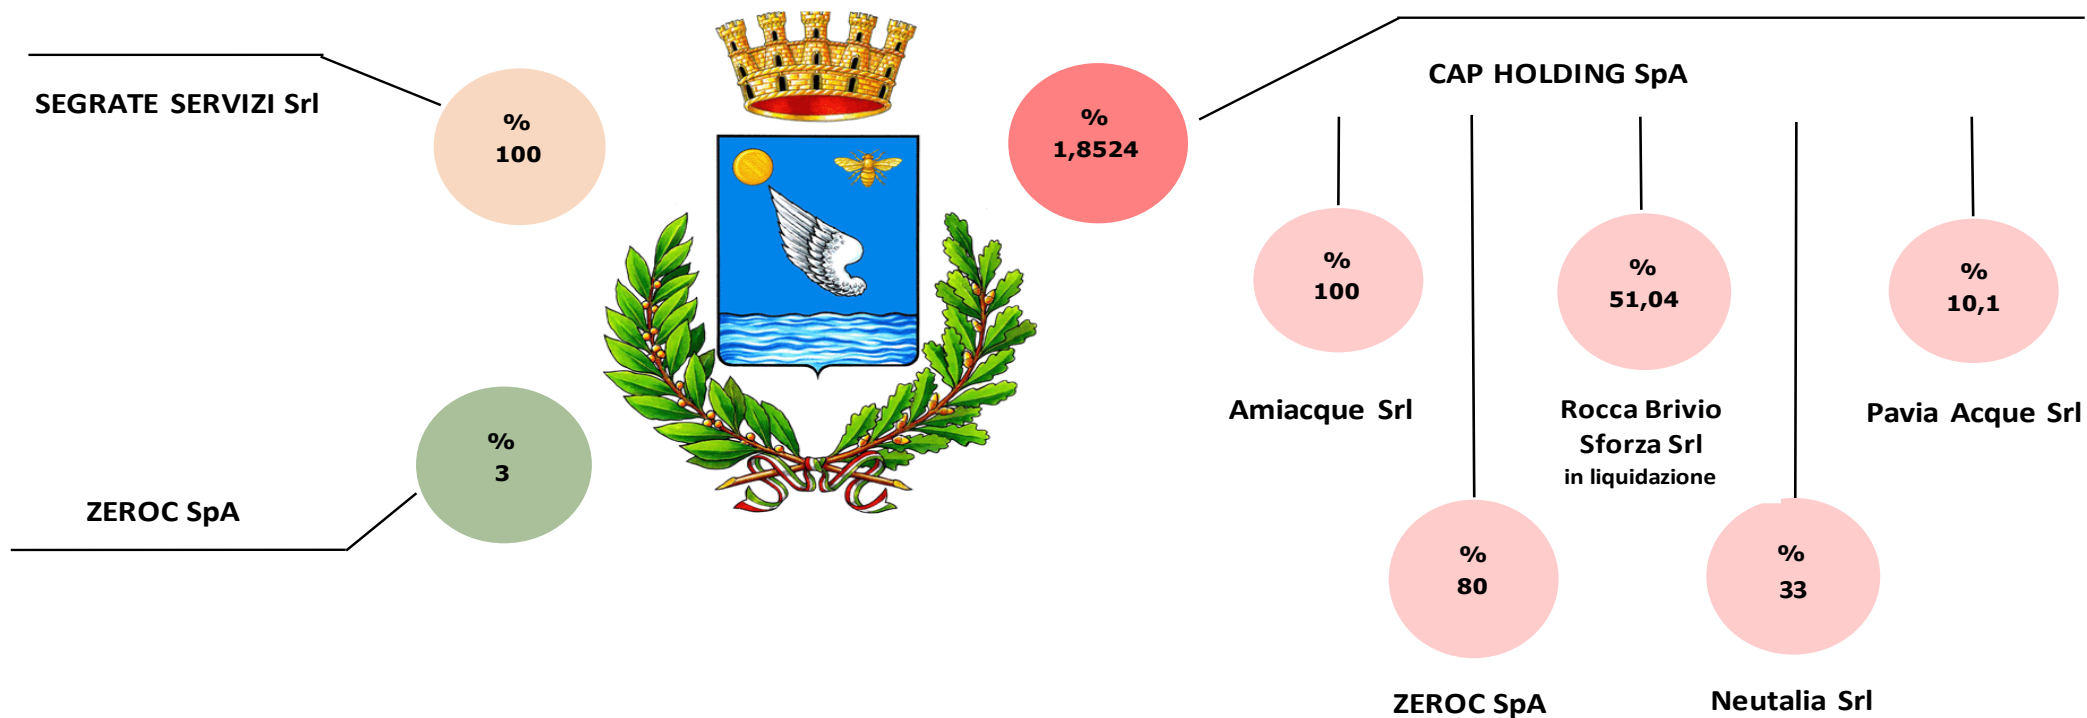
SEGRATE SERVIZI Srl

%
100

%
1,8524

CAP HOLDING SpA

%
100

Amiacque Srl

%
51,04

Rocca Brivio Sforza Srl
in liquidazione

%
10,1

Pavia Acque Srl

%
3

ZEROC SpA

%
80

ZEROC SpA

%
33

Neutalia Srl